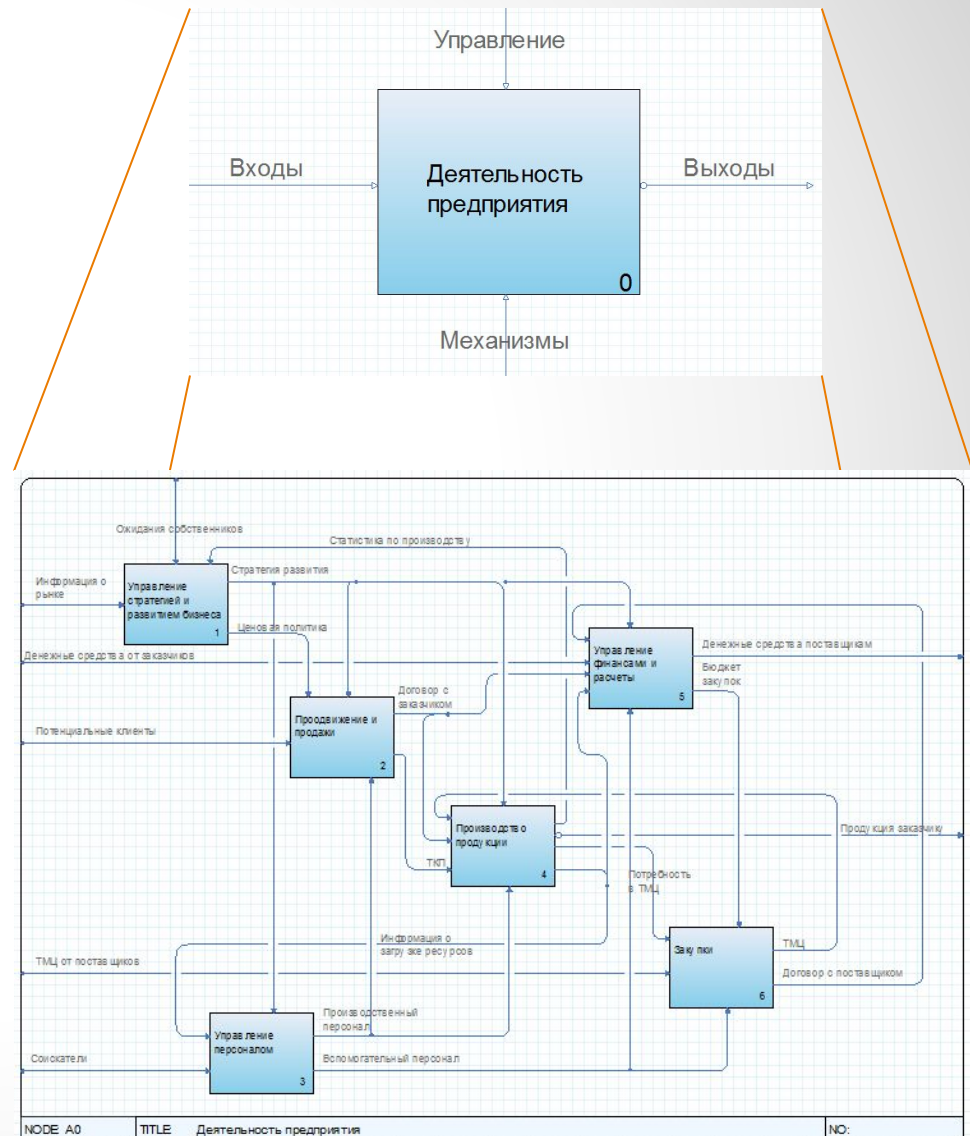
Управление

Входы

Деятельность предприятия

0

Выходы

Механизмы

Ожидания собственников

Статистика по производству

Информация о рынке

Управление стратегией и развитием бизнеса

1

Стратегия развития

Ценовая политика

Денежные средства от заказчиков

Управление финансами и расчеты

5

Денежные средства поставщикам

Бюджет закупок

Продвижение и продажи

2

Договор с заказчиком

Потенциальные клиенты

Производство продукции

4

Продукция заказчику

ТКП

Потребность в ТМЦ

Информация о загрузке ресурсов

ТМЦ от поставщиков

Закупки

6

ТМЦ

Договор с поставщиком

Управление персоналом

3

Производственный персонал

Соискатели

Вспомогательный персонал

| NODE: A0 | TITLE: Деятельность предприятия | NO: |